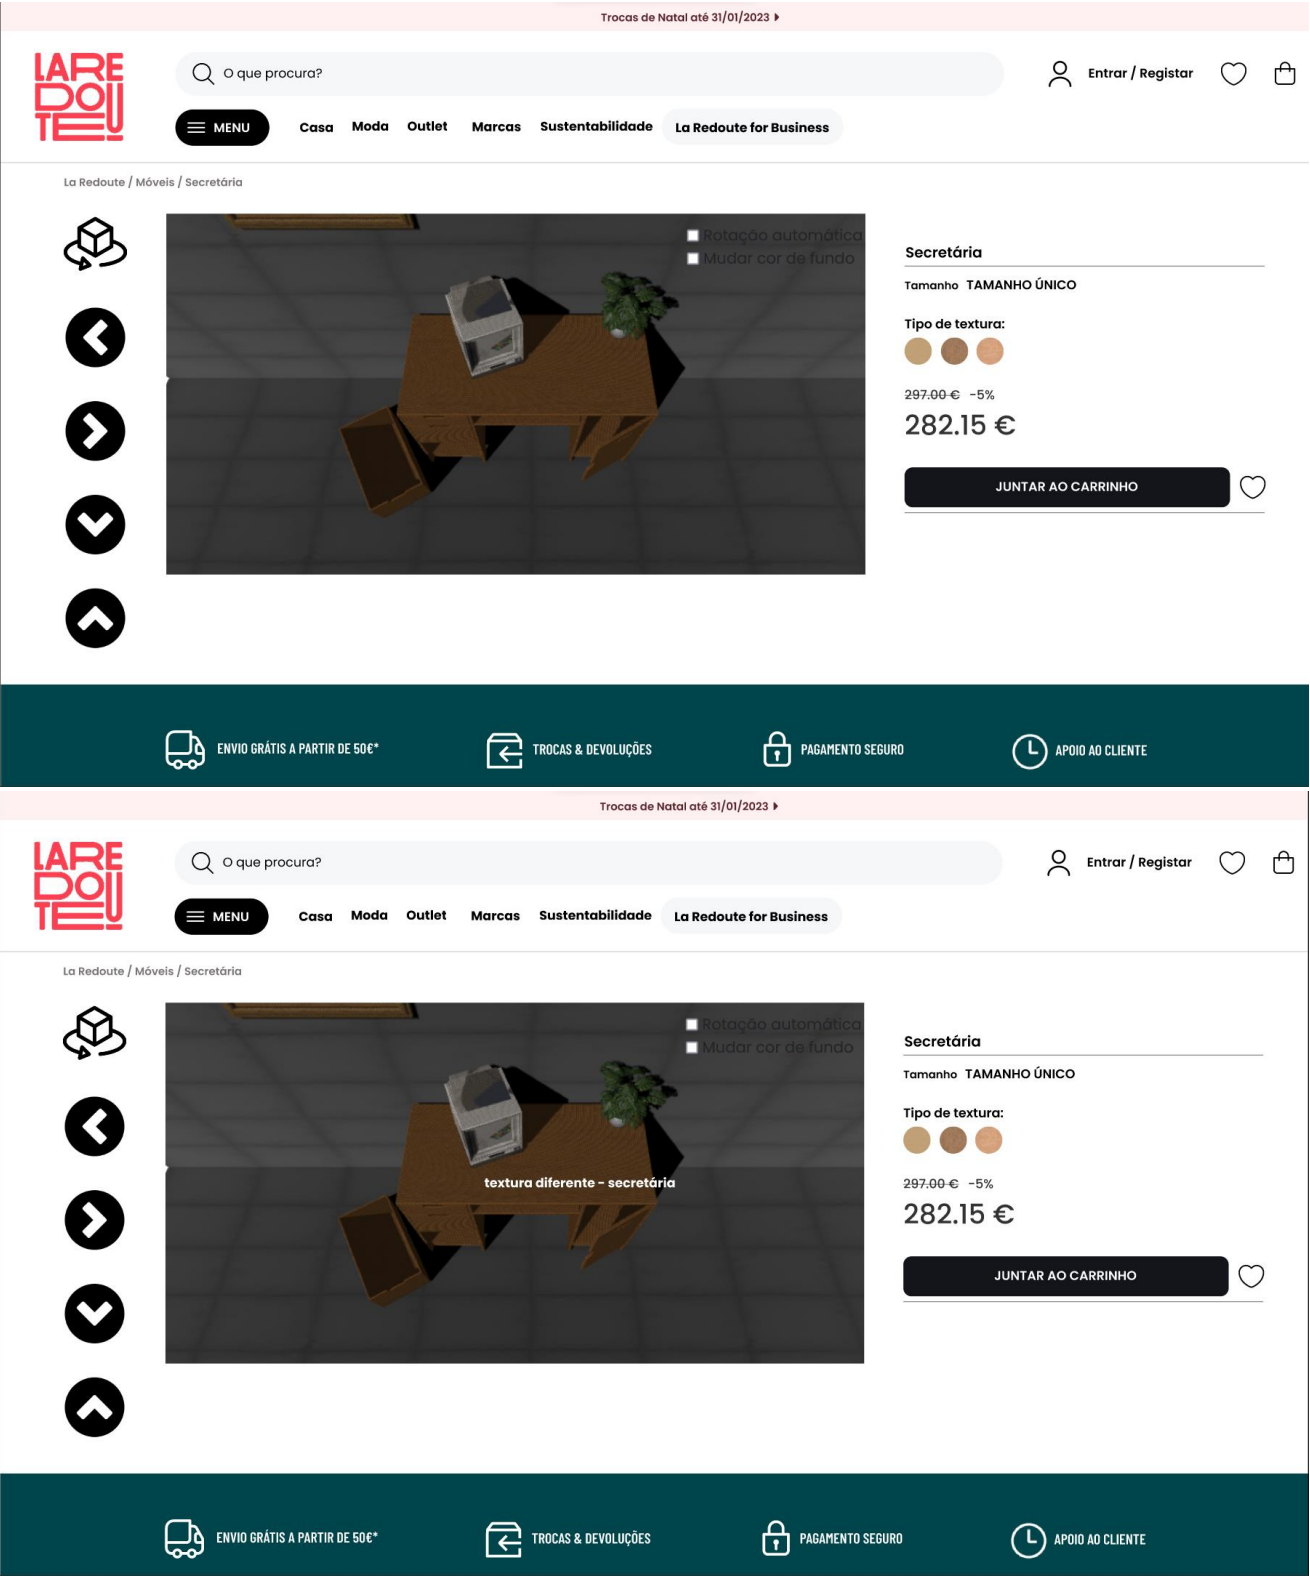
Trocas de Natal até 31/01/2023

LA REDOUTE

O que procura?

Entrar / Registar

MENU Casa Moda Outlet Marcas Sustentabilidade La Redoute for Business

La Redoute / Móveis / Secretária

Rotação automática
Mudar cor de fundo

Secretária

Tamanho TAMANHO ÚNICO

Tipo de textura:

~~297.00 €~~ -5%

282.15 €

JUNTAR AO CARRINHO

ENVIO GRÁTIS A PARTIR DE 50€*
TROCAS & DEVOLUÇÕES
PAGAMENTO SEGURO
APOIO AO CLIENTE

Trocas de Natal até 31/01/2023

LA REDOUTE

O que procura?

Entrar / Registar

MENU Casa Moda Outlet Marcas Sustentabilidade La Redoute for Business

La Redoute / Móveis / Secretária

Rotação automática
Mudar cor de fundo

textura diferente - secretária

Secretária

Tamanho TAMANHO ÚNICO

Tipo de textura:

~~297.00 €~~ -5%

282.15 €

JUNTAR AO CARRINHO

ENVIO GRÁTIS A PARTIR DE 50€*
TROCAS & DEVOLUÇÕES
PAGAMENTO SEGURO
APOIO AO CLIENTE